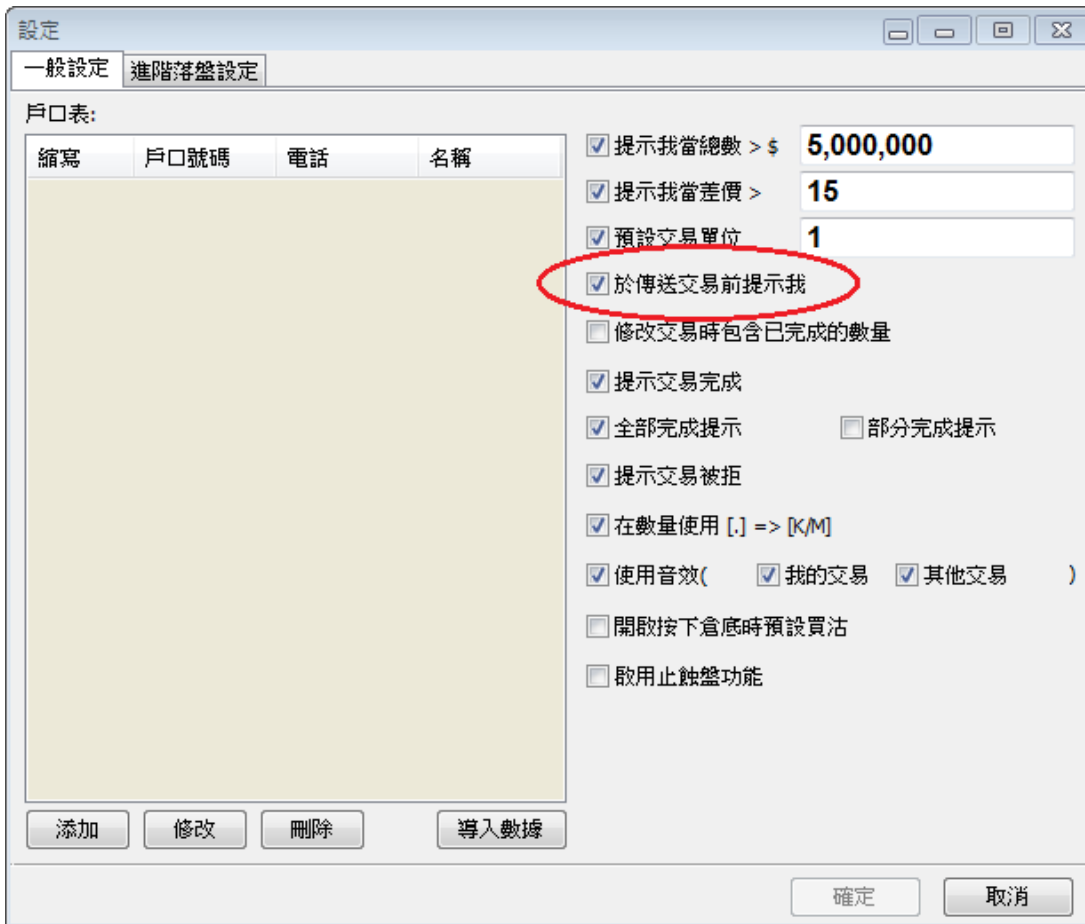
設定

一般設定 | 進階落盤設定

戶口表:

| 縮寫 | 戶口號碼 | 電話 | 名稱 |
|---|---|---|---|

提示我當總數 > $ 5,000,000

提示我當差價 > 15

預設交易單位 1

於傳送交易前提示我

修改交易時包含已完成的數量

提示交易完成

全部完成提示

部分完成提示

提示交易被拒

在數量使用 [.] => [K/M]

使用音效( 我的交易 其他交易 )

開啟按下倉底時預設買沽

啟用止蝕盤功能

添加 修改 刪除 導入數據

確定 取消